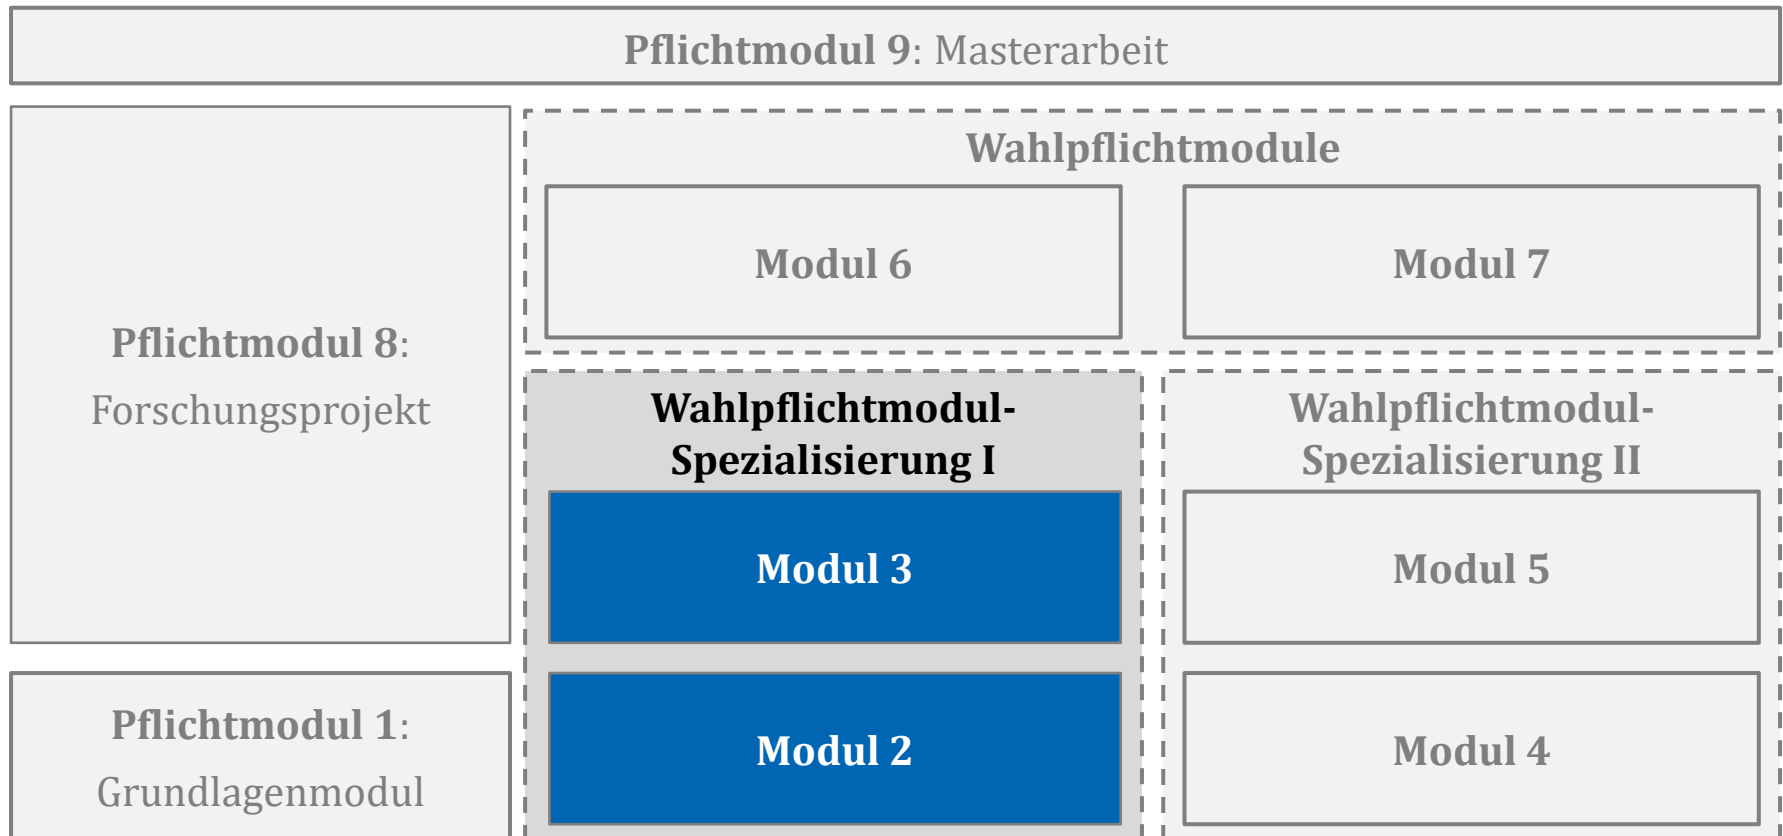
Pflichtmodul 9: Masterarbeit

Wahlpflichtmodule

Modul 6

Modul 7

Pflichtmodul 8: Forschungsprojekt

Wahlpflichtmodul-Spezialisierung I

Modul 3

Modul 2

Wahlpflichtmodul-Spezialisierung II

Modul 5

Modul 4

Pflichtmodul 1: Grundlagenmodul